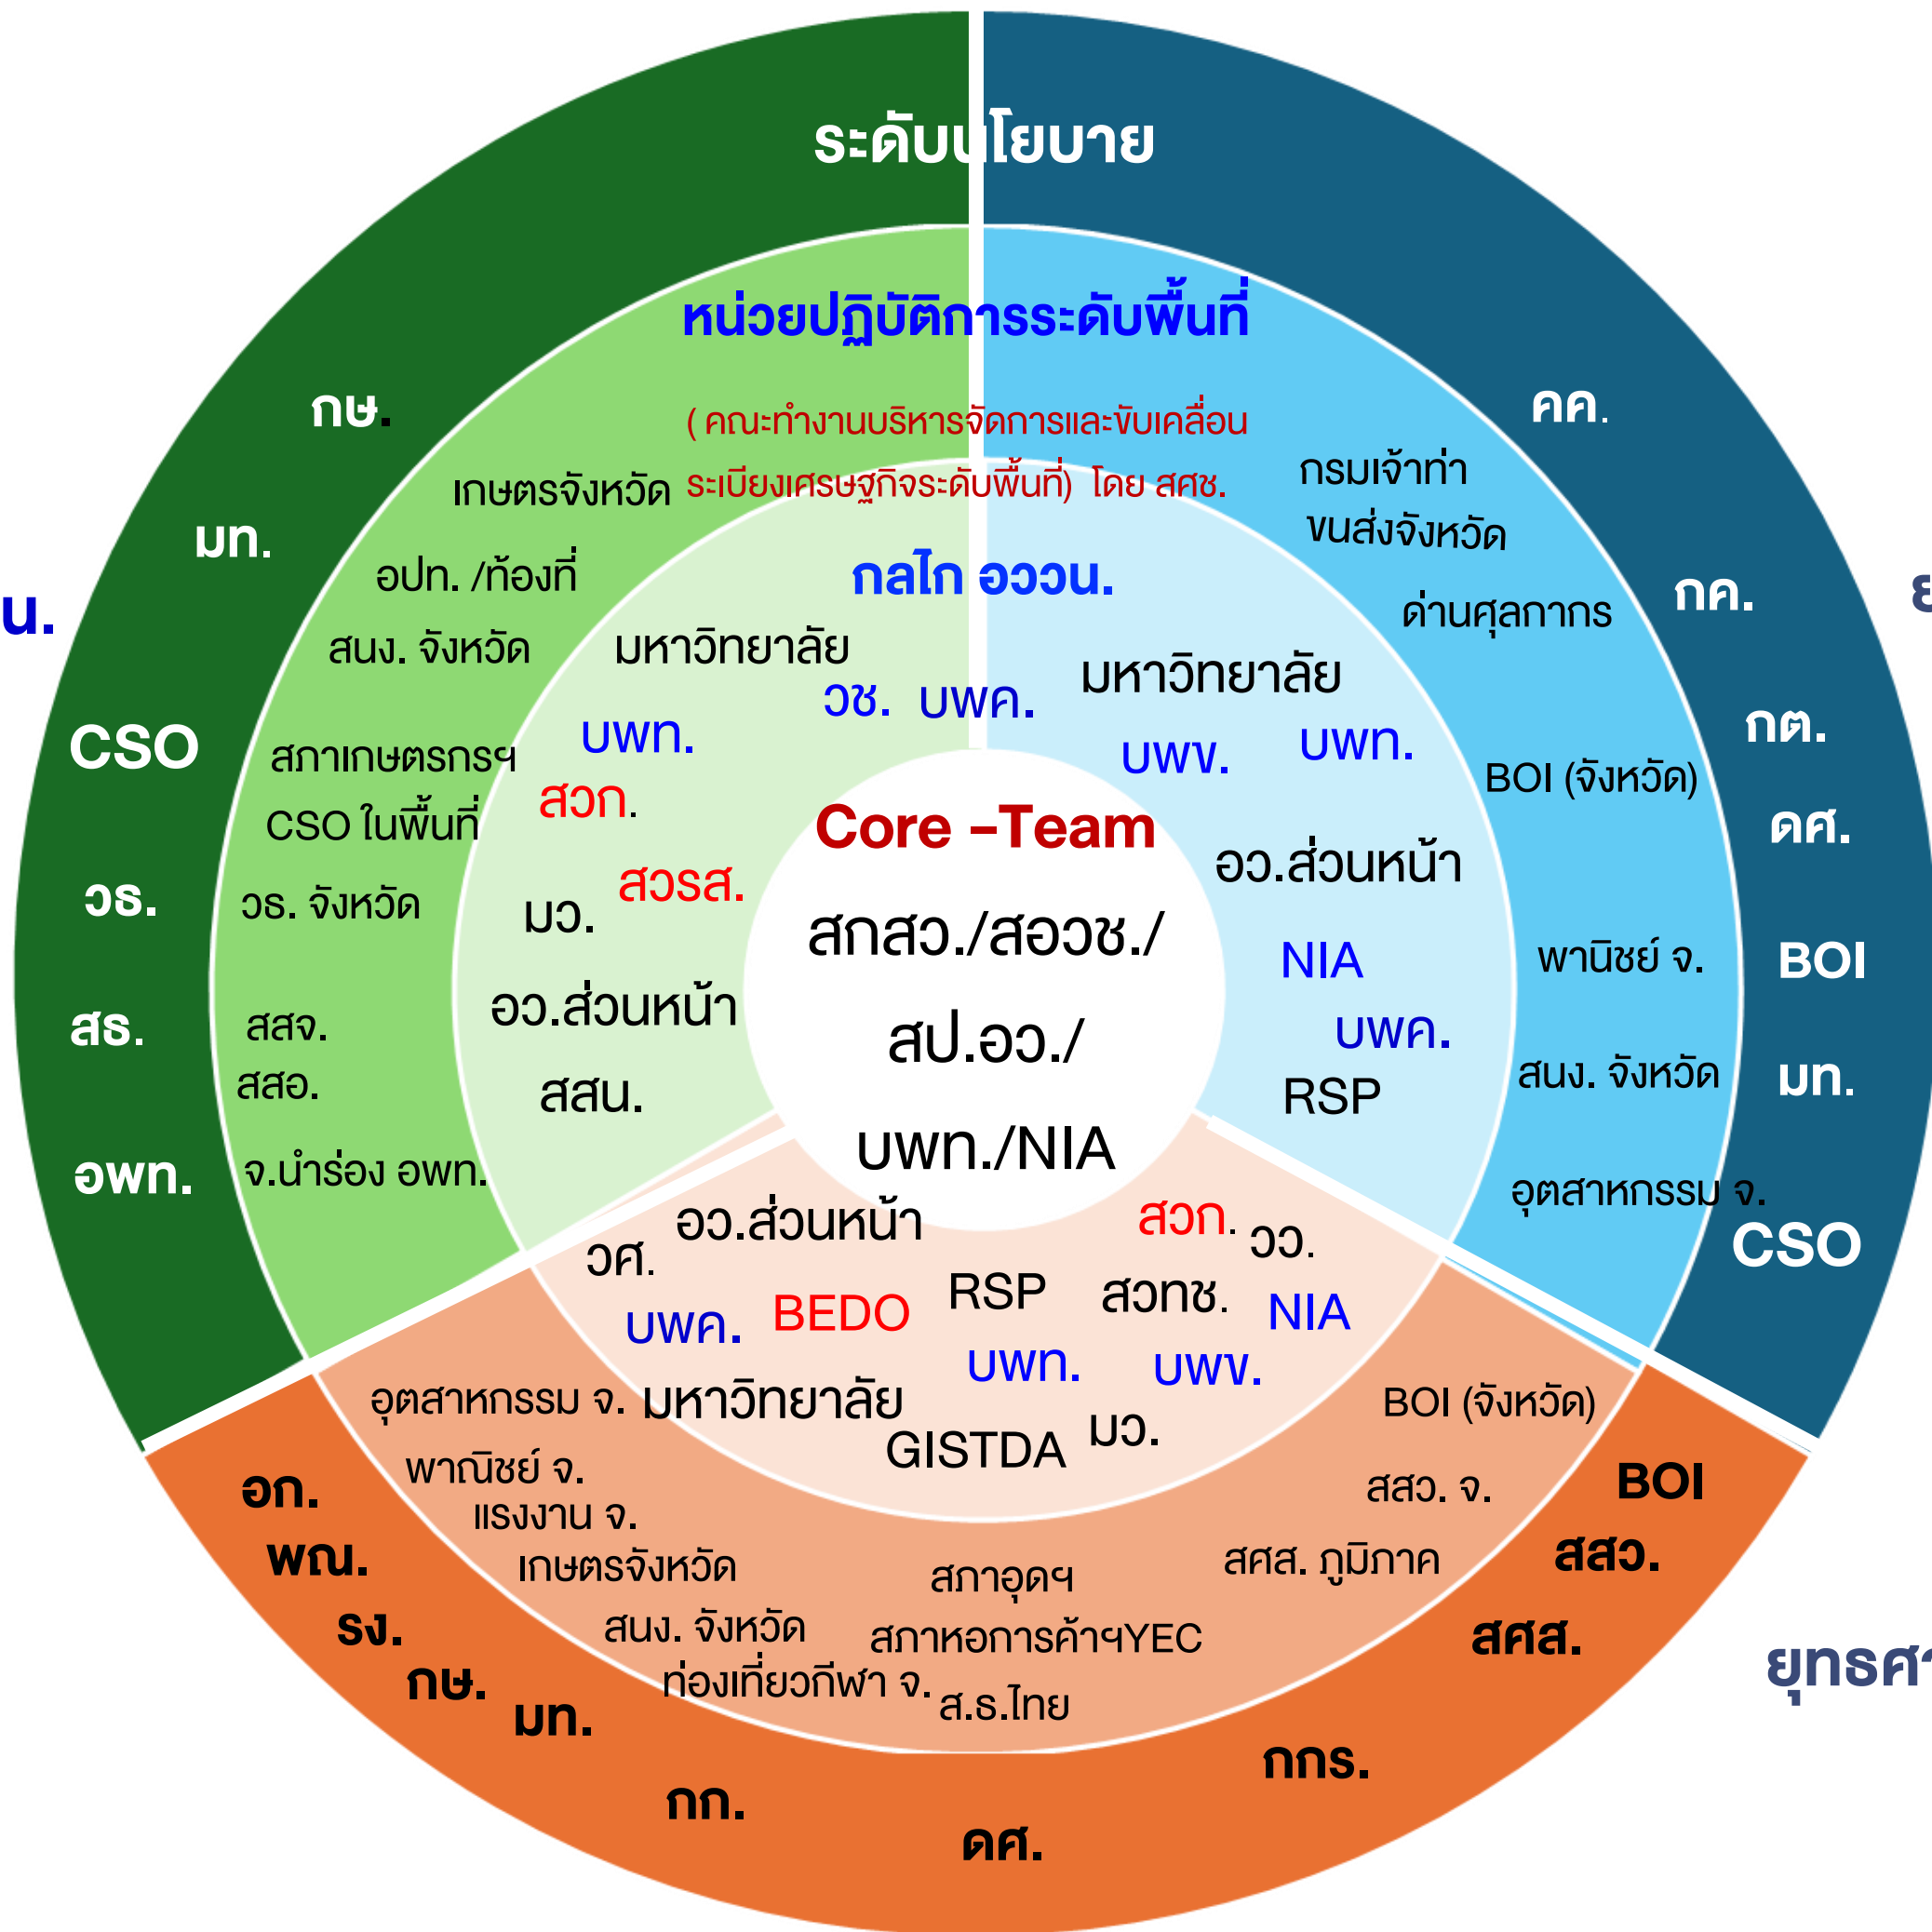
ระดับนโยบาย

หน่วยปฏิบัติการระดับพื้นที่

( คณะทำงานบริหารจัดการและขับเคลื่อน ระเบียงเศรษฐกิจระดับพื้นที่) โดย สศช.

กลไก อววน.

Core –Team

สกสว./สอวช./

สป.อว./

บพท./NIA

น.

กษ.

มท.

CSO

วธ.

สธ.

อพท.

เกษตรจังหวัด

อปท. /ท้องที่

สนง. จังหวัด

สภาเกษตรกรฯ

CSO ในพื้นที่

วธ. จังหวัด

สสจ.

สสอ.

จ.นำร่อง อพท.

มหาวิทยาลัย

วช. บพค.

บพท.

สวก.

สวรส.

มว.

อว.ส่วนหน้า

สสน.

คค.

กค.

กต.

ดศ.

BOI

มท.

CSO

กรมเจ้าท่า

ขนส่งจังหวัด

ด่านศุลกากร

BOI (จังหวัด)

พานิชย์ จ.

สนง. จังหวัด

อุตสาหกรรม จ.

มหาวิทยาลัย

บพข. บพท.

อว.ส่วนหน้า

NIA

บพค.

RSP

อว.ส่วนหน้า

วศ.

สวก. วว.

บพค. BEDO RSP สวทช. NIA

บพท. บพข.

อุตสาหกรรม จ. มหาวิทยาลัย

GISTDA มว.

BOI (จังหวัด)

พาณิชย์ จ.

แรงงาน จ.

เกษตรจังหวัด

สนง. จังหวัด

ท่องเที่ยวกีฬา จ.

สภาอุตฯ

สภาหอการค้าฯYEC

ส.ธ.ไทย

สสว. จ.

สศส. ภูมิภาค

อก.

พณ.

รง.

กษ.

มท.

กก.

ดศ.

กกร.

สศส.

สสว.

BOI

ยุทธศา